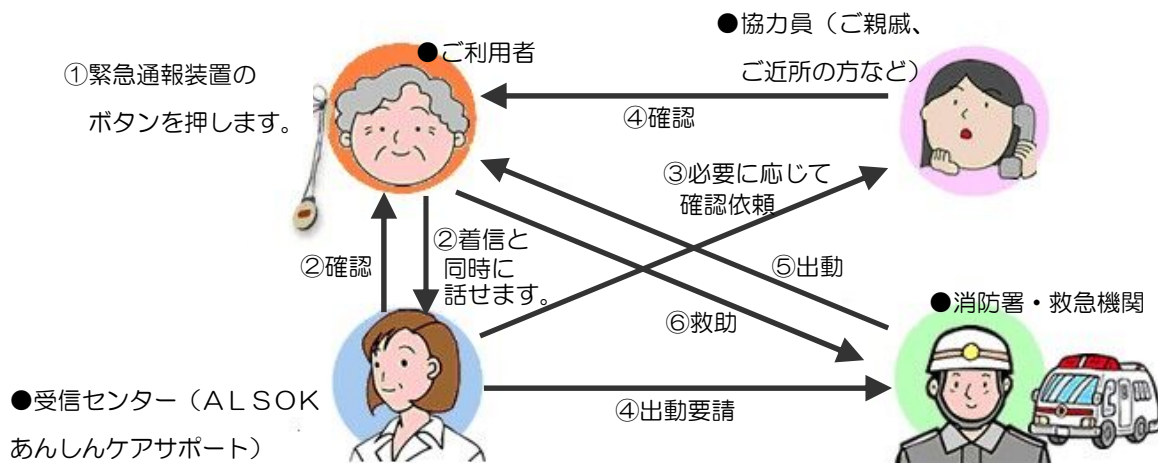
①緊急通報装置の
ボタンを押します。

●ご利用者

●協力員（ご親戚、
ご近所の方など）

④確認

③必要に応じて
確認依頼

②着信と
同時に
話せます。

②確認

⑤出動

⑥救助

●消防署・救急機関

●受信センター（ＡＬＳＯＫ
あんしんケアサポート）

④出動要請